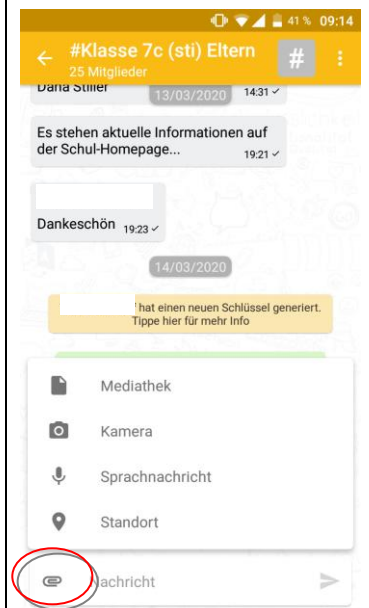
41 % 09:14

#Klasse 7c (sti) Eltern
25 Mitglieder

#

Dana Stiller
13/03/2020
14:31 ✓

Es stehen aktuelle Informationen auf der Schul-Homepage...
19:21 ✓

Dankeschön 19:23 ✓

14/03/2020

hat einen neuen Schlüssel generiert. Tippe hier für mehr Info

Mediathek

Kamera

Sprachnachricht

Standort

Nachricht